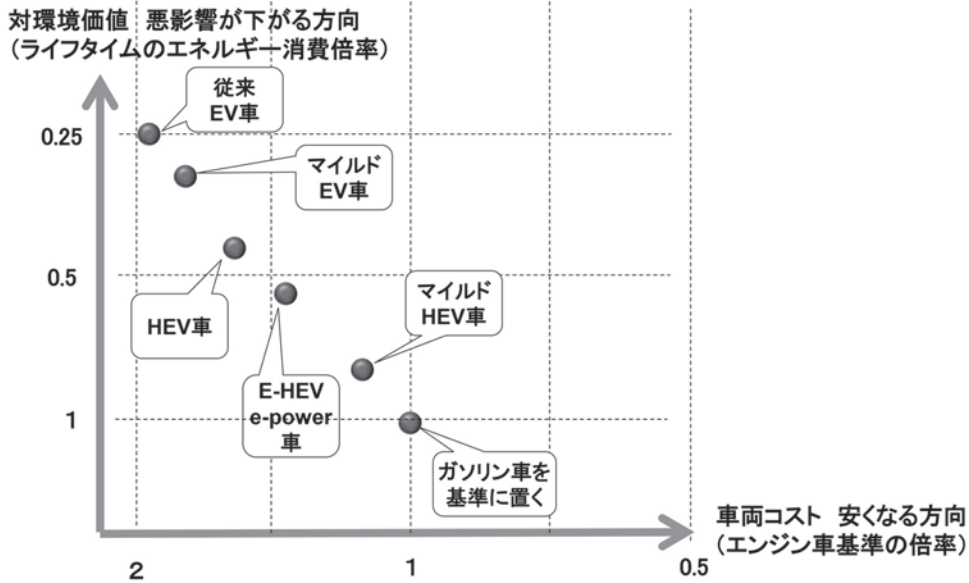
対環境価値　悪影響が下がる方向
（ライフタイムのエネルギー消費倍率）

従来
EV車

0.25

マイルド
EV車

0.5

HEV車

マイルド
HEV車

E-HEV
e-power
車

1

ガソリン車を
基準に置く

車両コスト　安くなる方向
（エンジン車基準の倍率）

2

1

0.5